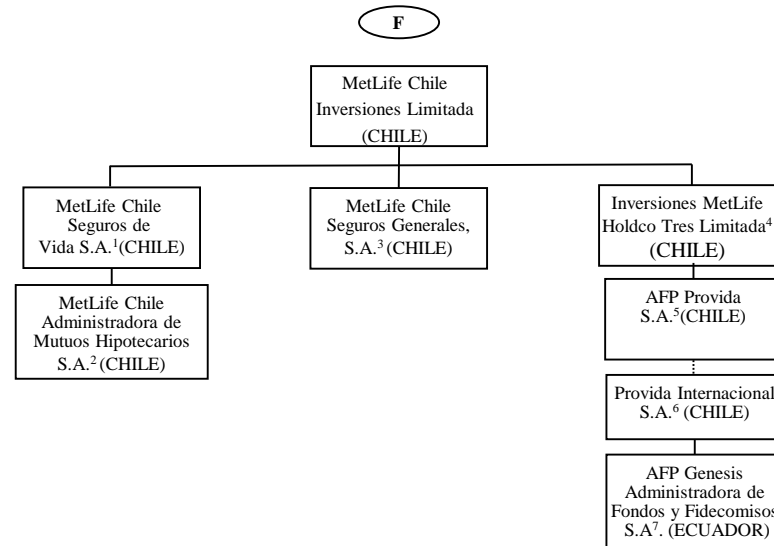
F

MetLife Chile Inversiones Limitada (CHILE)

MetLife Chile Seguros de Vida S.A.$^1$(CHILE)

MetLife Chile Administradora de Mutuos Hipotecarios S.A.$^2$ (CHILE)

MetLife Chile Seguros Generales, S.A.$^3$ (CHILE)

Inversiones MetLife Holdco Tres Limitada$^4$ (CHILE)

AFP Provida S.A.$^5$(CHILE)

Provida Internacional S.A.$^6$ (CHILE)

AFP Genesis Administradora de Fondos y Fidecomisos S.A$^7$. (ECUADOR)